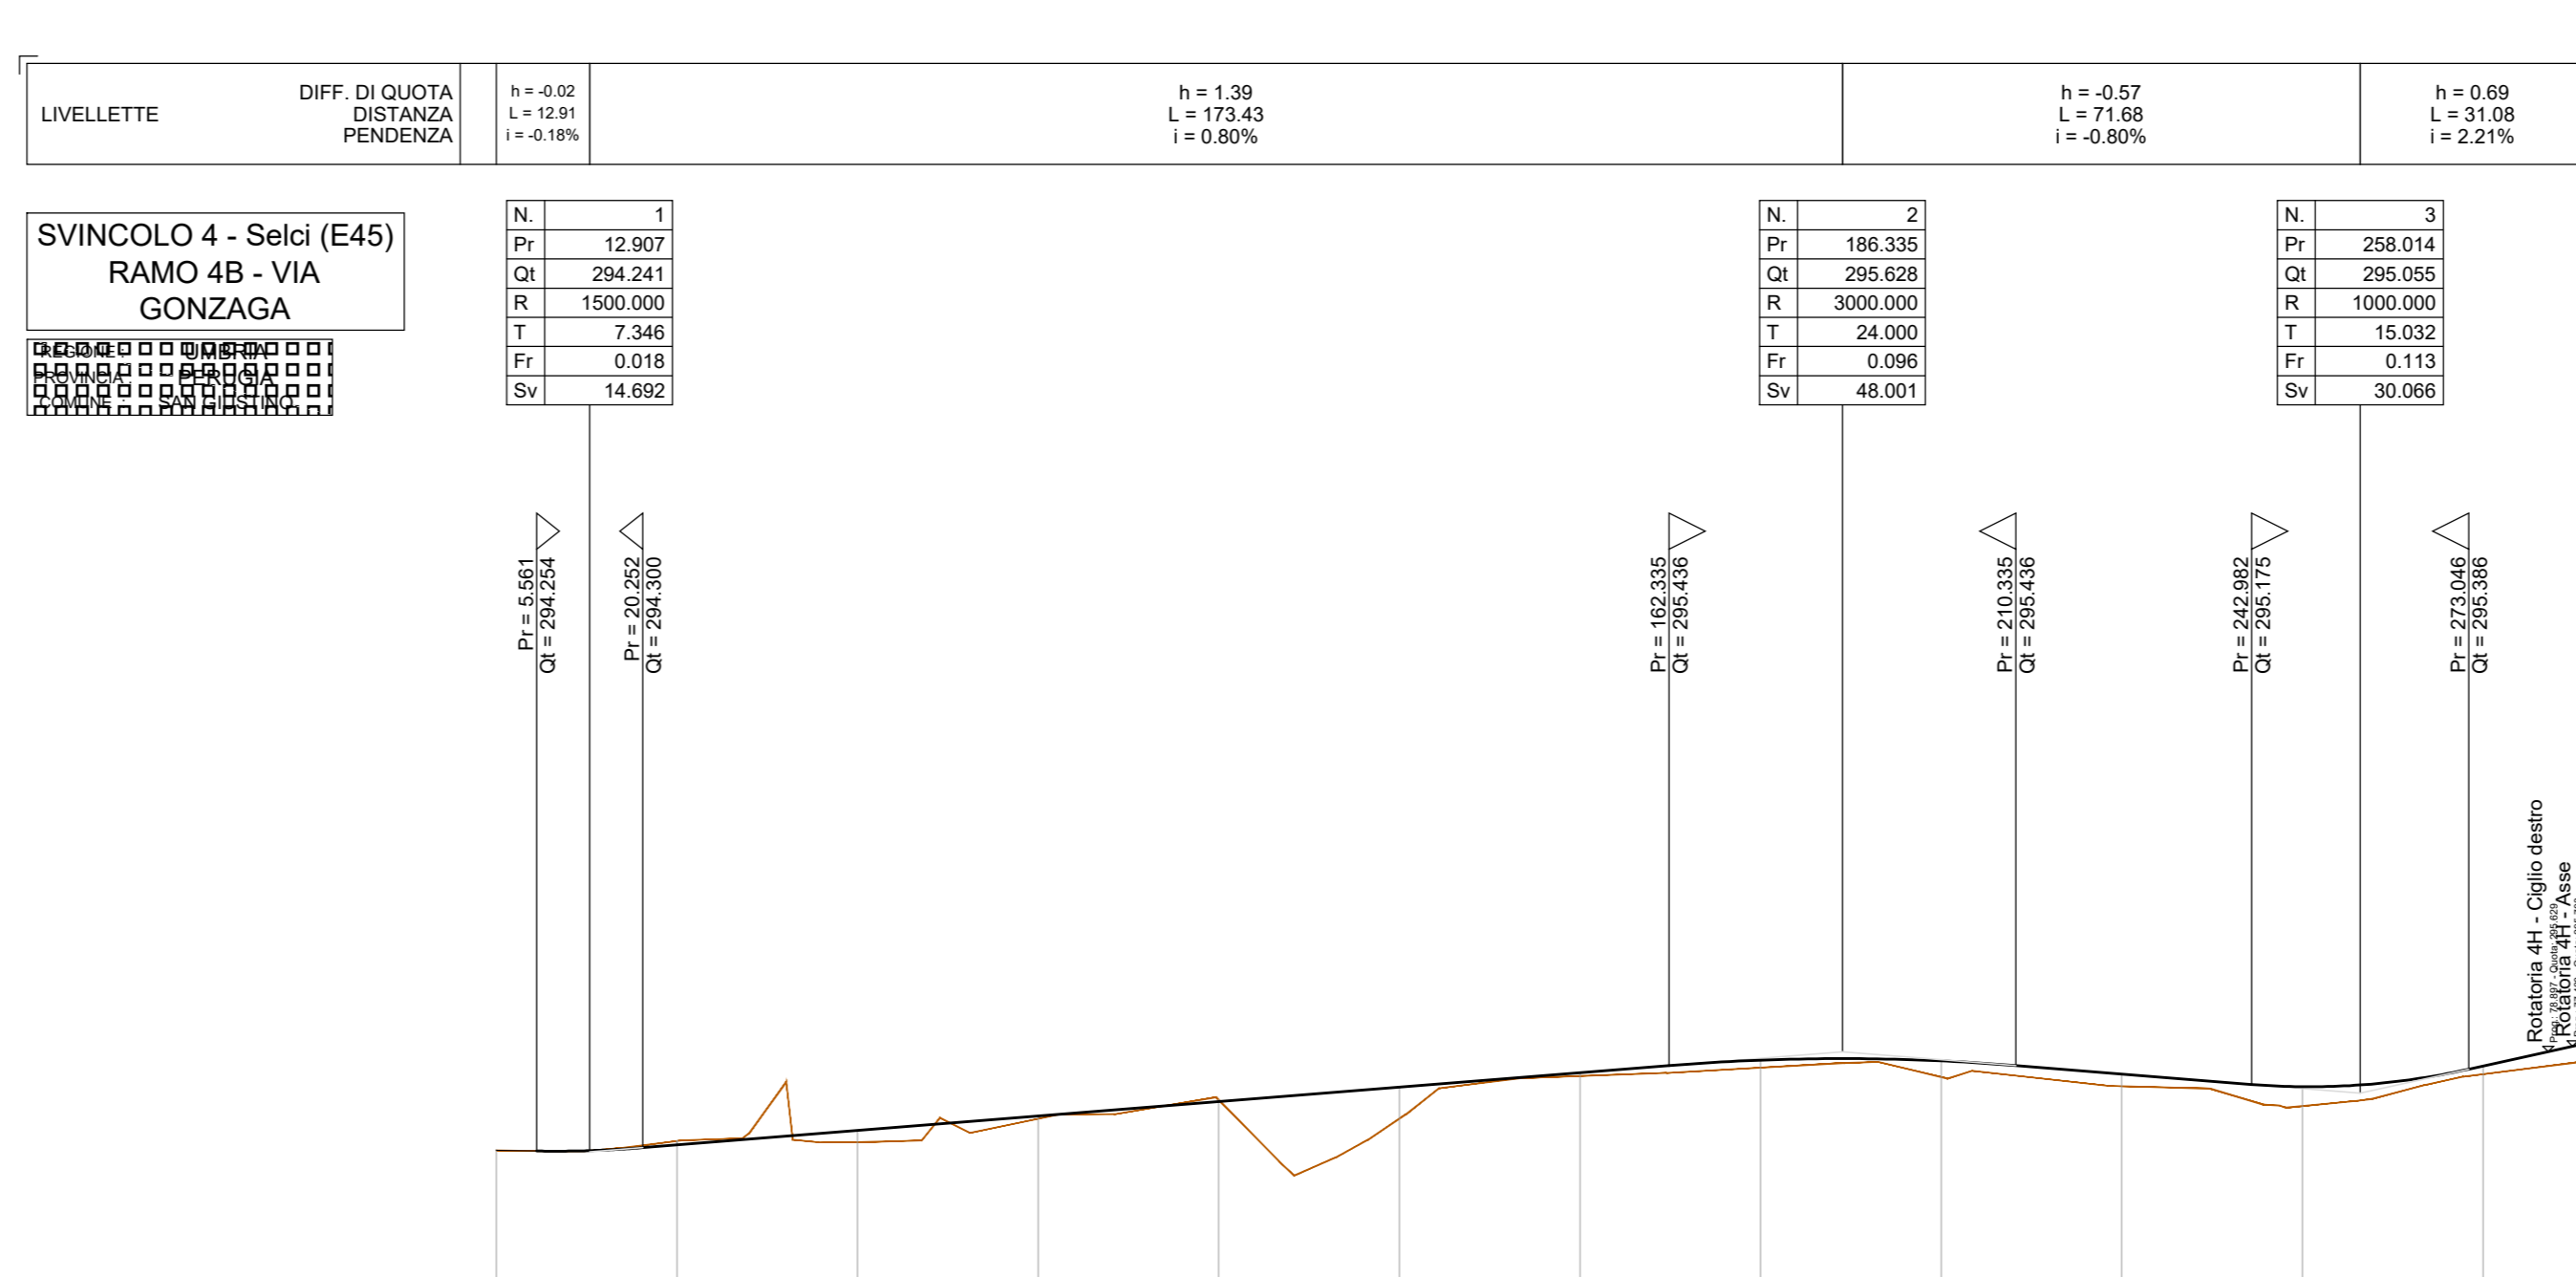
| LIVELLETTE | DIFF. DI QUOTA DISTANZA PENDENZA | | h = -0.02 L = 12.91 i = -0.18% | h = 1.39 L = 173.43 i = 0.80% | h = -0.57 L = 71.68 i = -0.80% | h = 0.69 L = 31.08 i = 2.21% |
|---|---|---|---|---|---|---|

SVINCOLO 4 - Selci (E45)
RAMO 4B - VIA GONZAGA

REGIONE : UMBRIA
PROVINCIA : PERUGIA
COMUNE : SAN GIUSTINO

| N. | 1 |
|---|---|
| Pr | 12.907 |
| Qt | 294.241 |
| R | 1500.000 |
| T | 7.346 |
| Fr | 0.018 |
| Sv | 14.692 |

| N. | 2 |
|---|---|
| Pr | 186.335 |
| Qt | 295.628 |
| R | 3000.000 |
| T | 24.000 |
| Fr | 0.096 |
| Sv | 48.001 |

| N. | 3 |
|---|---|
| Pr | 258.014 |
| Qt | 295.055 |
| R | 1000.000 |
| T | 15.032 |
| Fr | 0.113 |
| Sv | 30.066 |

Pr = 5.561
Qt = 294.254

Pr = 20.252
Qt = 294.300

Pr = 162.335
Qt = 295.436

Pr = 210.335
Qt = 295.436

Pr = 242.982
Qt = 295.175

Pr = 273.046
Qt = 295.386

Rotatoria 4H - Ciglio destro
Prog: 78.897 - Quota: 295.629
Rotatoria 4H - Asse